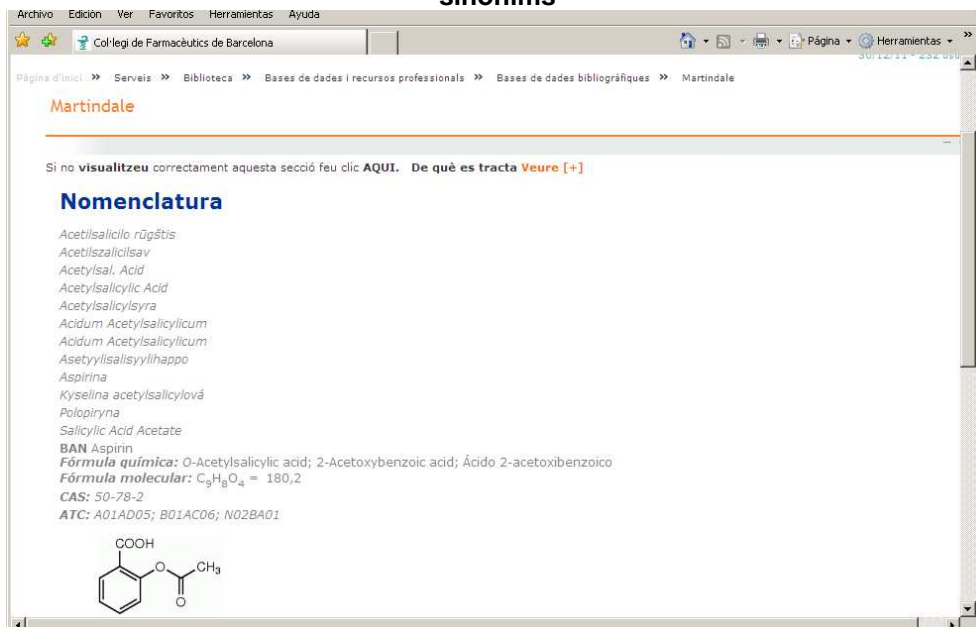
sinònims

Archivo Edición Ver Favoritos Herramientas Ayuda

Col·legi de Farmacèutics de Barcelona

Página · Herramientas ·

30/12/11 - 232 usu

Pàgina d'inici » Serveis » Biblioteca » Bases de dades i recursos professionals » Bases de dades bibliogràfiques » Martindale

Martindale

Si no visualitzeu correctament aquesta secció feu clic AQUI. De què es tracta Veure [+]

Nomenclatura

Acetilsalicilo rūgštis
Acetilszalicilsav
Acetylsal. Acid
Acetylsalicylic Acid
Acetylsalicylsyra
Acidum Acetylsalicylicum
Acidum Acetylsalicylicum
Asetyylisalisyylihappo
Aspirina
Kyselina acetylsalicylová
Polopiryna
Salicylic Acid Acetate
BAN Aspirin
Fórmula química: O-Acetylsalicylic acid; 2-Acetoxybenzoic acid; Ácido 2-acetoxibenzoico
Fórmula molecular: $C_9H_8O_4$ = 180,2
CAS: 50-78-2
ATC: A01AD05; B01AC06; N02BA01

COOH
O
$CH_3$
O